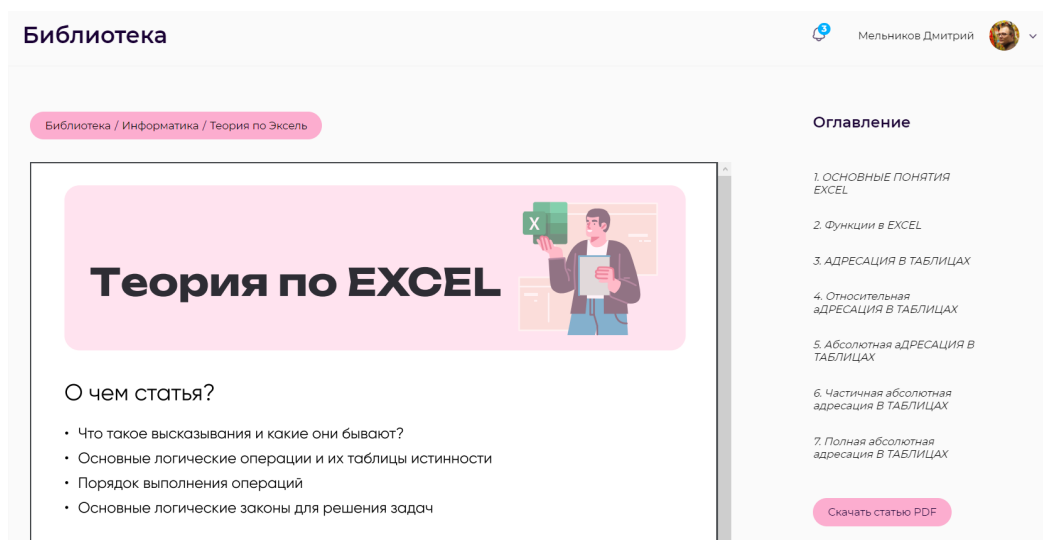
Библиотека

3

Мельников Дмитрий

Библиотека / Информатика / Теория по Эксель

X

Теория по EXCEL

О чем статья?

• Что такое высказывания и какие они бывают?
• Основные логические операции и их таблицы истинности
• Порядок выполнения операций
• Основные логические законы для решения задач

Оглавление

1. ОСНОВНЫЕ ПОНЯТИЯ EXCEL

2. Функции в EXCEL

3. АДРЕСАЦИЯ В ТАБЛИЦАХ

4. Относительная аДРЕСАЦИЯ В ТАБЛИЦАХ

5. Абсолютная аДРЕСАЦИЯ В ТАБЛИЦАХ

6. Частичная абсолютная адресация В ТАБЛИЦАХ

7. Полная абсолютная адресация В ТАБЛИЦАХ

Скачать статью PDF